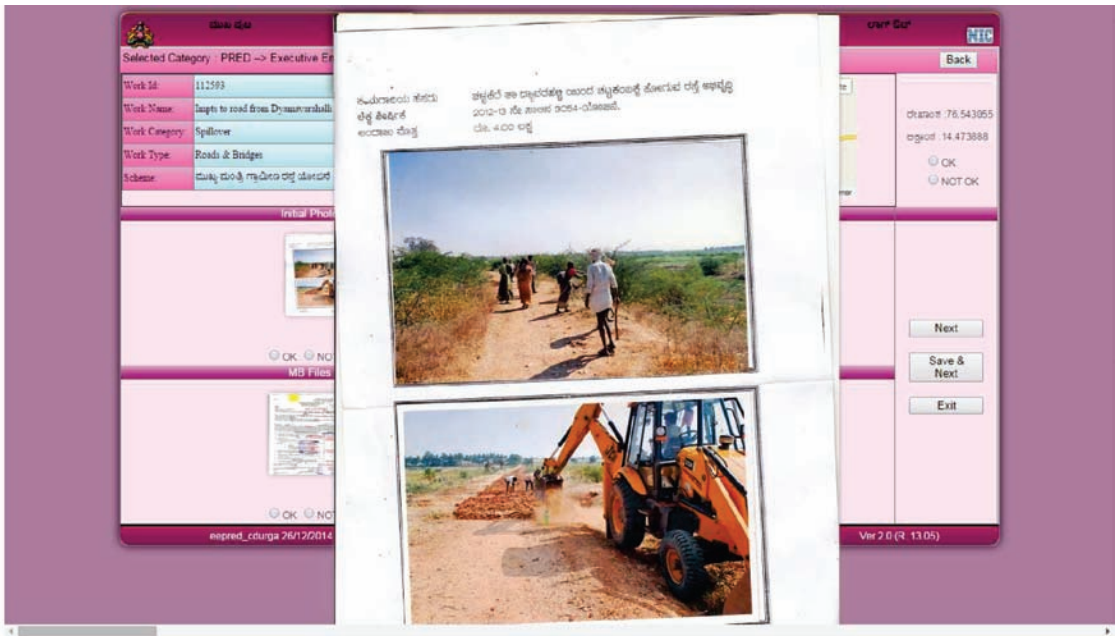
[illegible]

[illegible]

NIC

Selected Category : PRED --> Executive En

Back

| Work Id: | 112593 |
|---|---|
| Work Name: | Impts to road from Dyamavvanahalli |
| Work Category: | Spillover |
| Work Type: | Roads & Bridges |
| Scheme: | ಮುಖ್ಯ ಮಂತ್ರಿ ಗ್ರಾಮೀಣ ರಸ್ತೆ ಯೋಜನೆ |

ಕಾಮಗಾರಿಯ ಹೆಸರು
ಲೆಕ್ಕ ಶೀರ್ಷಿಕೆ
ಅಂದಾಜು ಮೊತ್ತ

ಚಿತ್ರದುರ್ಗ ತಾ ದ್ಯಾಮವ್ವನಹಳ್ಳಿ ಯಿಂದ ಚಿಕ್ಕಗೊಂಡನಹಳ್ಳಿ ಹೋಗುವ ರಸ್ತೆ ಅಭಿವೃದ್ಧಿ
2012-13 ನೇ ಸಾಲಿನ 3054-ಲೆಕ್ಕಶೀರ್ಷಿಕೆ
ರೂ. 4.00 ಲಕ್ಷ

ರೇಖಾಂಶ :76.543055
ಅಕ್ಷಾಂಶ :14.473888

OK
NOT OK

Initial Photo

OK NOT

MB Files

OK NOT

Next

Save & Next

Exit

eepred_cdurga 26/12/2014

Ver 2.0 (R. 13.05)